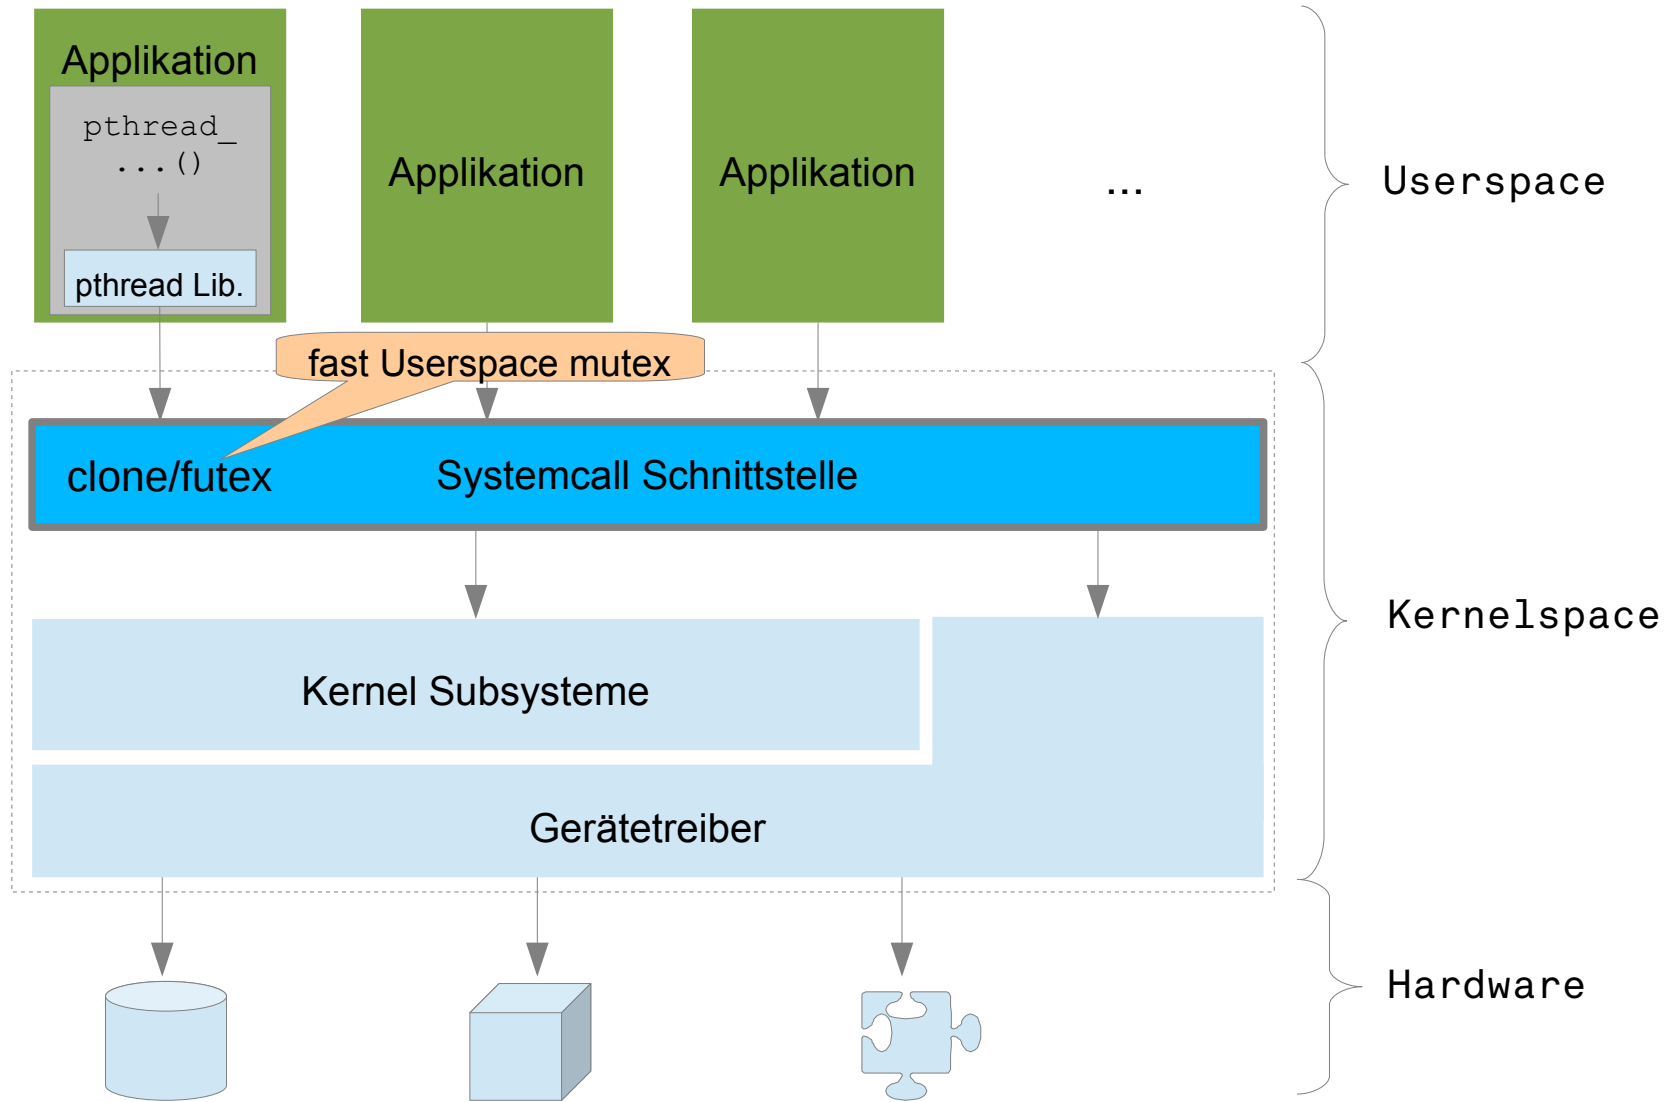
Applikation

pthread_ ...()

pthread Lib.

Applikation

Applikation

...

Userspace

fast Userspace mutex

clone/futex

Systemcall Schnittstelle

Kernelspace

Kernel Subsysteme

Gerätetreiber

Hardware